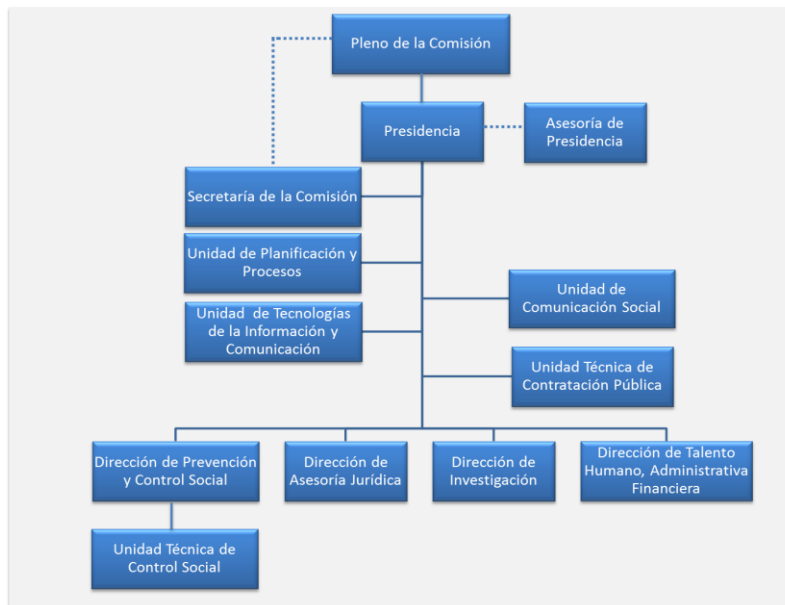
Pleno de la Comisión

Presidencia

Asesoría de Presidencia

Secretaría de la Comisión

Unidad de Planificación y Procesos

Unidad de Tecnologías de la Información y Comunicación

Unidad de Comunicación Social

Unidad Técnica de Contratación Pública

Dirección de Prevención y Control Social

Dirección de Asesoría Jurídica

Dirección de Investigación

Dirección de Talento Humano, Administrativa Financiera

Unidad Técnica de Control Social